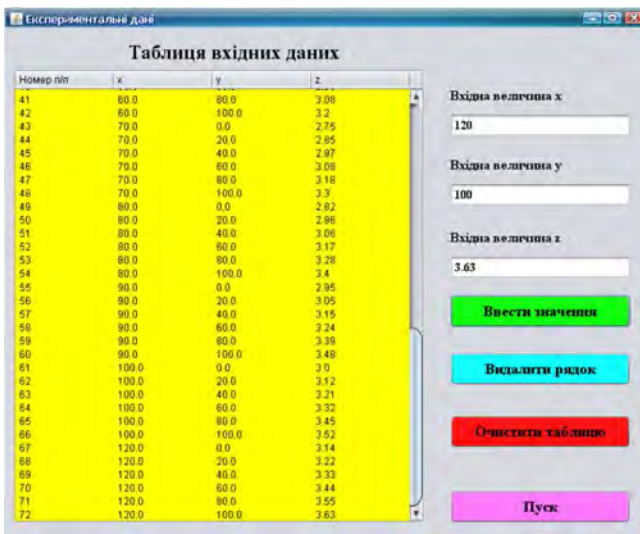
Експериментальні дані

Таблиця вхідних даних

| Номер п/п | x | y | z |
|---|---|---|---|
| 41 | 60.0 | 80.0 | 3.08 |
| 42 | 60.0 | 100.0 | 3.2 |
| 43 | 70.0 | 0.0 | 2.75 |
| 44 | 70.0 | 20.0 | 2.85 |
| 45 | 70.0 | 40.0 | 2.97 |
| 46 | 70.0 | 60.0 | 3.08 |
| 47 | 70.0 | 80.0 | 3.18 |
| 48 | 70.0 | 100.0 | 3.3 |
| 49 | 80.0 | 0.0 | 2.82 |
| 50 | 80.0 | 20.0 | 2.96 |
| 51 | 80.0 | 40.0 | 3.06 |
| 52 | 80.0 | 60.0 | 3.17 |
| 53 | 80.0 | 80.0 | 3.28 |
| 54 | 80.0 | 100.0 | 3.4 |
| 55 | 90.0 | 0.0 | 2.95 |
| 56 | 90.0 | 20.0 | 3.05 |
| 57 | 90.0 | 40.0 | 3.15 |
| 58 | 90.0 | 60.0 | 3.24 |
| 59 | 90.0 | 80.0 | 3.39 |
| 60 | 90.0 | 100.0 | 3.48 |
| 61 | 100.0 | 0.0 | 3.0 |
| 62 | 100.0 | 20.0 | 3.12 |
| 63 | 100.0 | 40.0 | 3.21 |
| 64 | 100.0 | 60.0 | 3.32 |
| 65 | 100.0 | 80.0 | 3.45 |
| 66 | 100.0 | 100.0 | 3.52 |
| 67 | 120.0 | 0.0 | 3.14 |
| 68 | 120.0 | 20.0 | 3.22 |
| 69 | 120.0 | 40.0 | 3.33 |
| 70 | 120.0 | 60.0 | 3.44 |
| 71 | 120.0 | 80.0 | 3.55 |
| 72 | 120.0 | 100.0 | 3.63 |

Вхідна величина x

120

Вхідна величина y

100

Вхідна величина z

3.63

Ввести значення

Видалити рядок

Очистити таблицю

Пуск